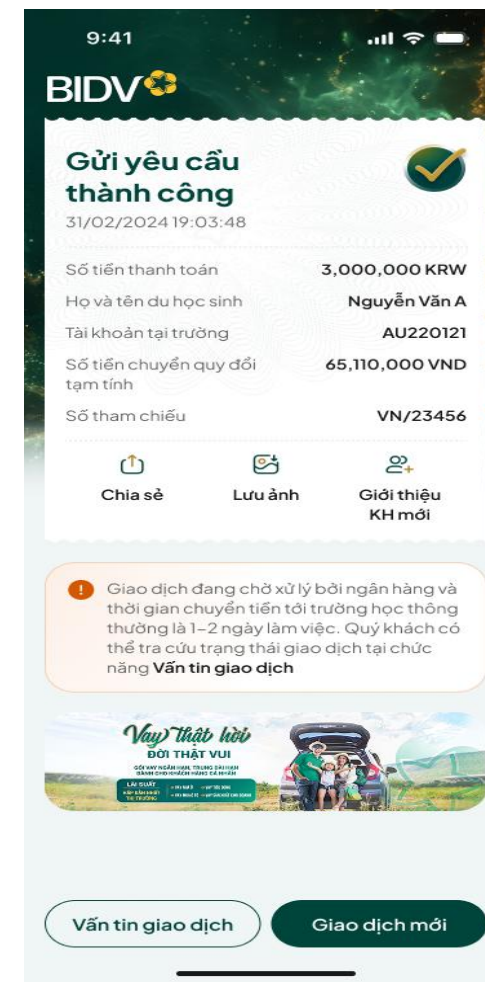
9:41

BIDV

Gửi yêu cầu thành công
31/02/2024 19:03:48

| | |
|---|---|
| Số tiền thanh toán | 3,000,000 KRW |
| Họ và tên du học sinh | Nguyễn Văn A |
| Tài khoản tại trường | AU220121 |
| Số tiền chuyển quy đổi tạm tính | 65,110,000 VND |
| Số tham chiếu | VN/23456 |

Chia sẻ
Lưu ảnh
Giới thiệu KH mới

Giao dịch đang chờ xử lý bởi ngân hàng và thời gian chuyển tiền tới trường học thông thường là 1-2 ngày làm việc. Quý khách có thể tra cứu trạng thái giao dịch tại chức năng Vấn tin giao dịch

Vay thật hời
ĐỜI THẬT VUI
GÓI VAY NGẮN HẠN, TRUNG DÀI HẠN DÀNH CHO KHÁCH HÀNG CÁ NHÂN
LÃI SUẤT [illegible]

Vấn tin giao dịch
Giao dịch mới